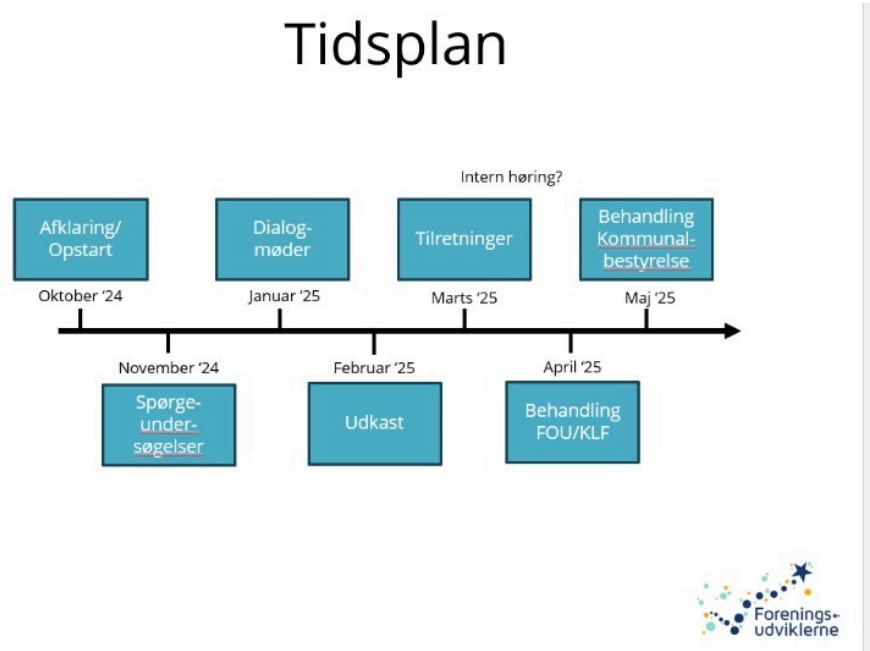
Tidsplan

Intern høring?

Afklaring/ Opstart

Oktober '24

Dialog-møder

Januar '25

Tilretninger

Marts '25

Behandling Kommunal-bestyrelse

Maj '25

November '24

Spørge-under-søgelser

Februar '25

Udkast

April '25

Behandling FOU/KLF

Forenings-udviklerne